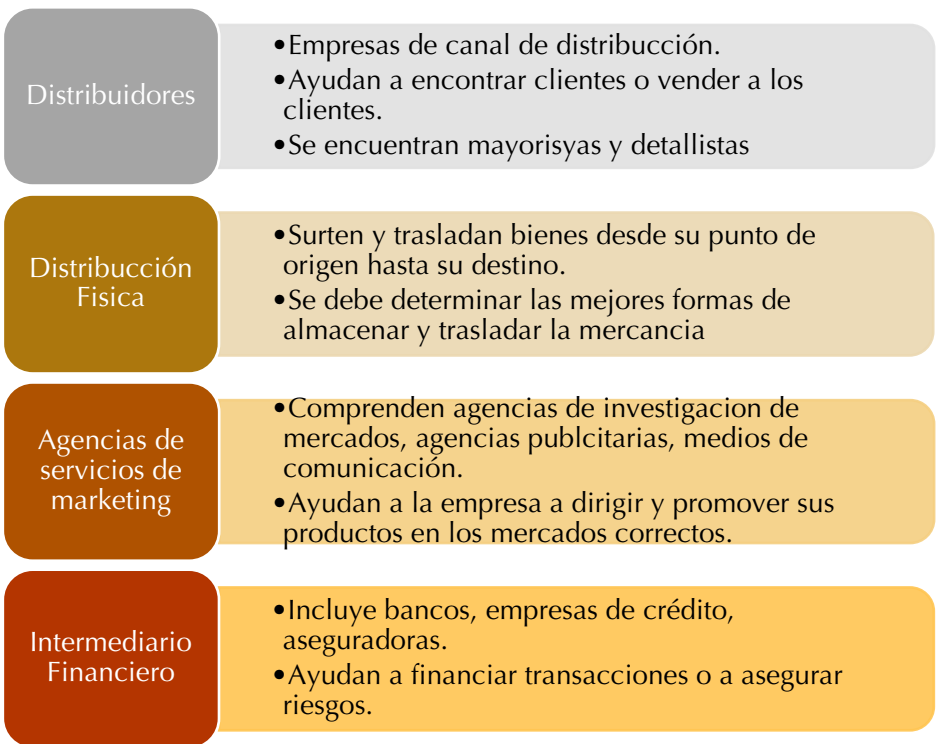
Distribuidores

•Empresas de canal de distribucción.
•Ayudan a encontrar clientes o vender a los clientes.
•Se encuentran mayorisyas y detallistas

Distribucción Fisica

•Surten y trasladan bienes desde su punto de origen hasta su destino.
•Se debe determinar las mejores formas de almacenar y trasladar la mercancia

Agencias de servicios de marketing

•Comprenden agencias de investigacion de mercados, agencias publcitarias, medios de comunicación.
•Ayudan a la empresa a dirigir y promover sus productos en los mercados correctos.

Intermediario Financiero

•Incluye bancos, empresas de crédito, aseguradoras.
•Ayudan a financiar transacciones o a asegurar riesgos.